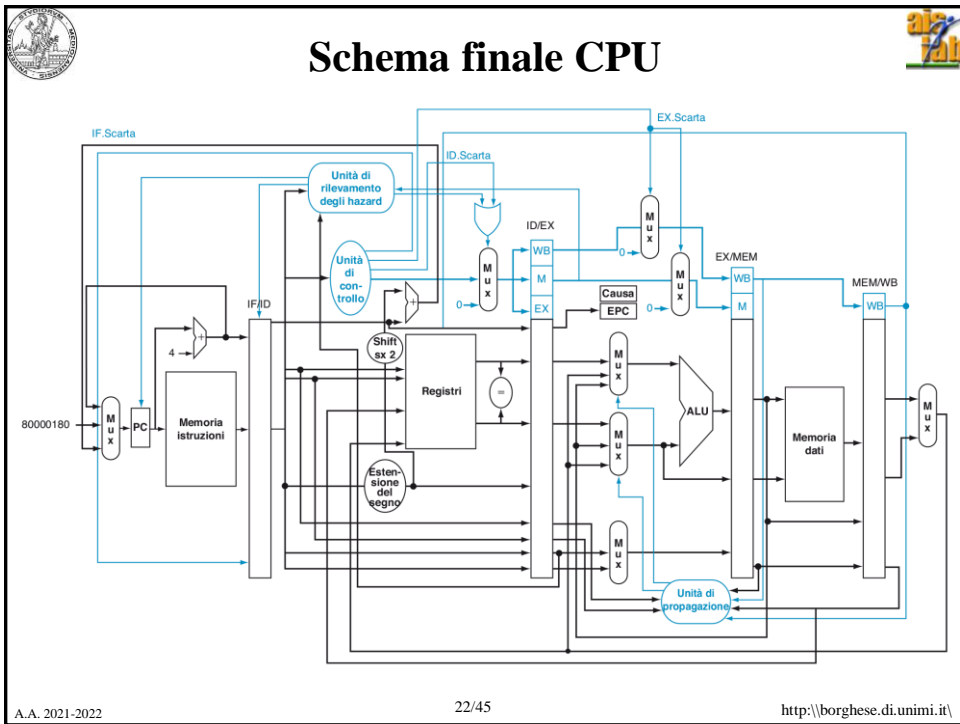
Schema finale CPU

IF.Scarta

ID.Scarta

EX.Scarta

Unità di rilevamento degli hazard

Unità di con-trollo

ID/EX

WB

M

EX

EX/MEM

WB

M

MEM/WB

WB

Mux

0

Causa

EPC

IF/ID

4

Shift sx 2

Registri

=

ALU

Memoria dati

80000180

Mux

PC

Memoria istruzioni

Esten-sione del segno

Mux

Unità di propagazione

A.A. 2021-2022

22/45

http:\\borghese.di.unimi.it\